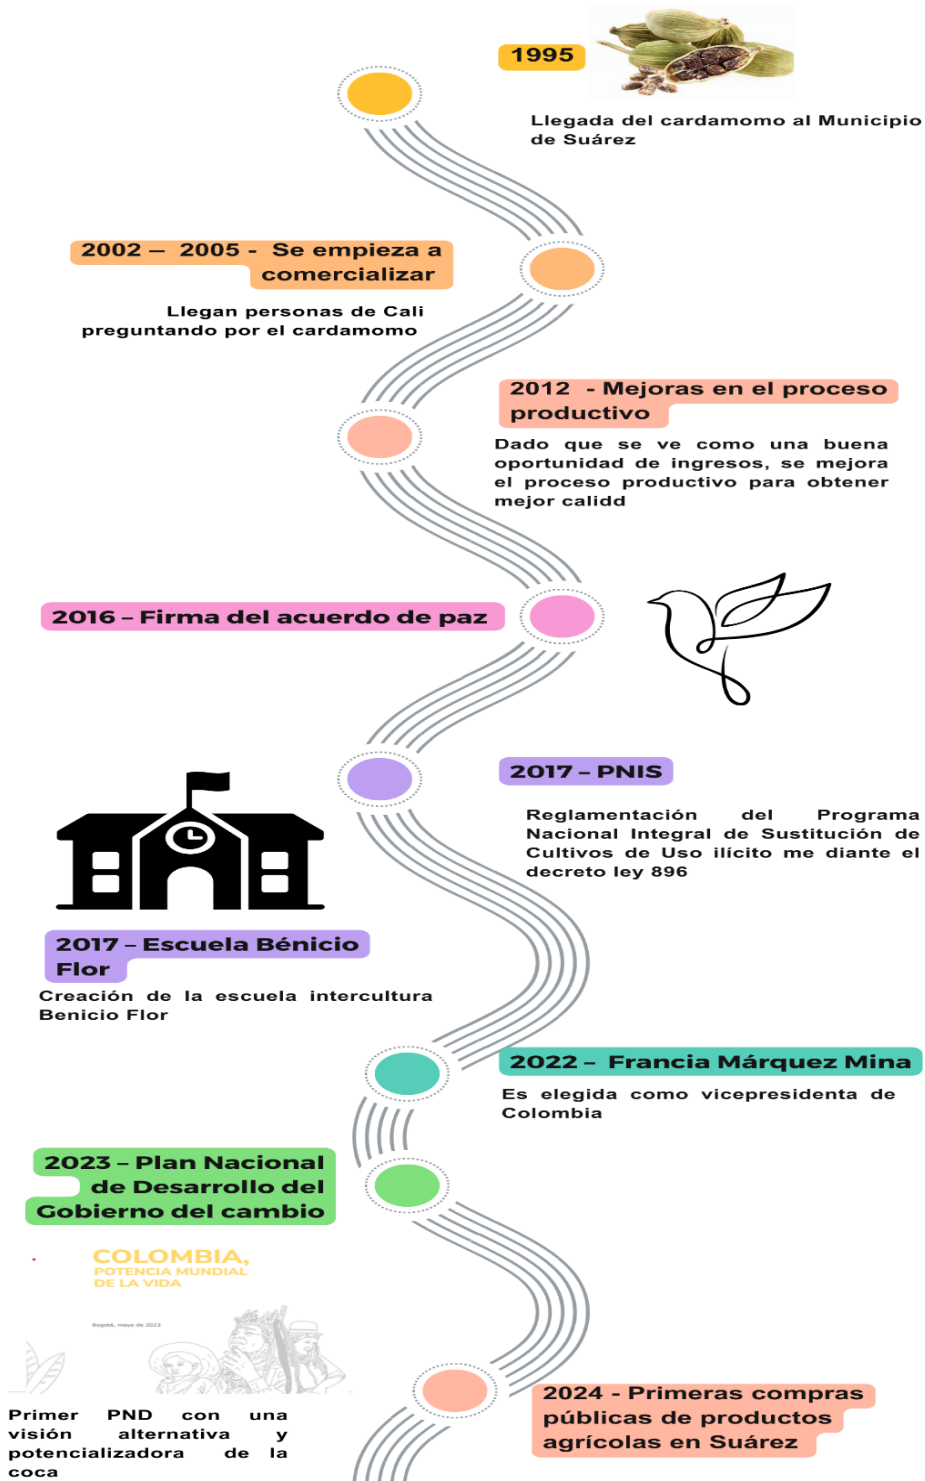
1995

Llegada del cardamomo al Municipio de Suárez

2002 – 2005 - Se empieza a comercializar

Llegan personas de Cali preguntando por el cardamomo

2012 - Mejoras en el proceso productivo

Dado que se ve como una buena oportunidad de ingresos, se mejora el proceso productivo para obtener mejor calidd

2016 – Firma del acuerdo de paz

2017 – PNIS

Reglamentación del Programa Nacional Integral de Sustitución de Cultivos de Uso ilícito me diante el decreto ley 896

2017 – Escuela Bénicio Flor

Creación de la escuela intercultura Benicio Flor

2022 – Francia Márquez Mina

Es elegida como vicepresidenta de Colombia

2023 – Plan Nacional de Desarrollo del Gobierno del cambio

COLOMBIA, POTENCIA MUNDIAL DE LA VIDA

Bogotá, mayo de 2023

Primer PND con una visión alternativa y potencializadora de la coca

2024 - Primeras compras públicas de productos agrícolas en Suárez